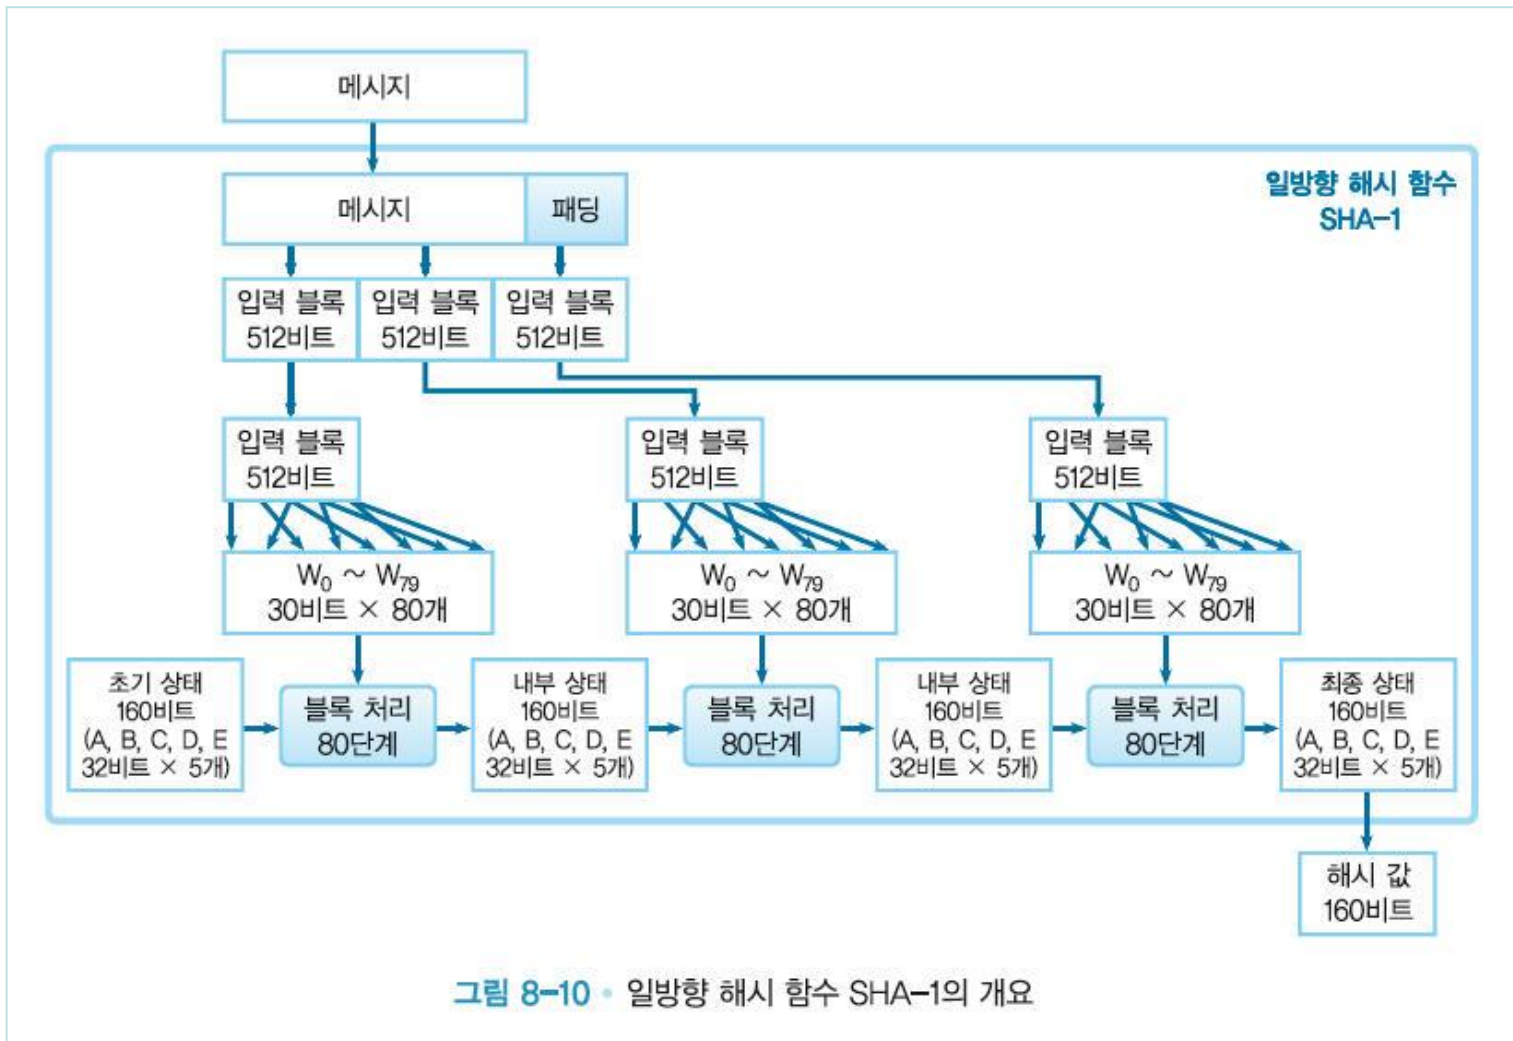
메시지

일방향 해시 함수
SHA-1

메시지 패딩

입력 블록 512비트 입력 블록 512비트 입력 블록 512비트

입력 블록 512비트

입력 블록 512비트

입력 블록 512비트

$W_0 \sim W_{79}$ 30비트 × 80개

$W_0 \sim W_{79}$ 30비트 × 80개

$W_0 \sim W_{79}$ 30비트 × 80개

초기 상태 160비트 (A, B, C, D, E 32비트 × 5개)

블록 처리 80단계

내부 상태 160비트 (A, B, C, D, E 32비트 × 5개)

블록 처리 80단계

내부 상태 160비트 (A, B, C, D, E 32비트 × 5개)

블록 처리 80단계

최종 상태 160비트 (A, B, C, D, E 32비트 × 5개)

해시 값 160비트

그림 8-10 • 일방향 해시 함수 SHA-1의 개요